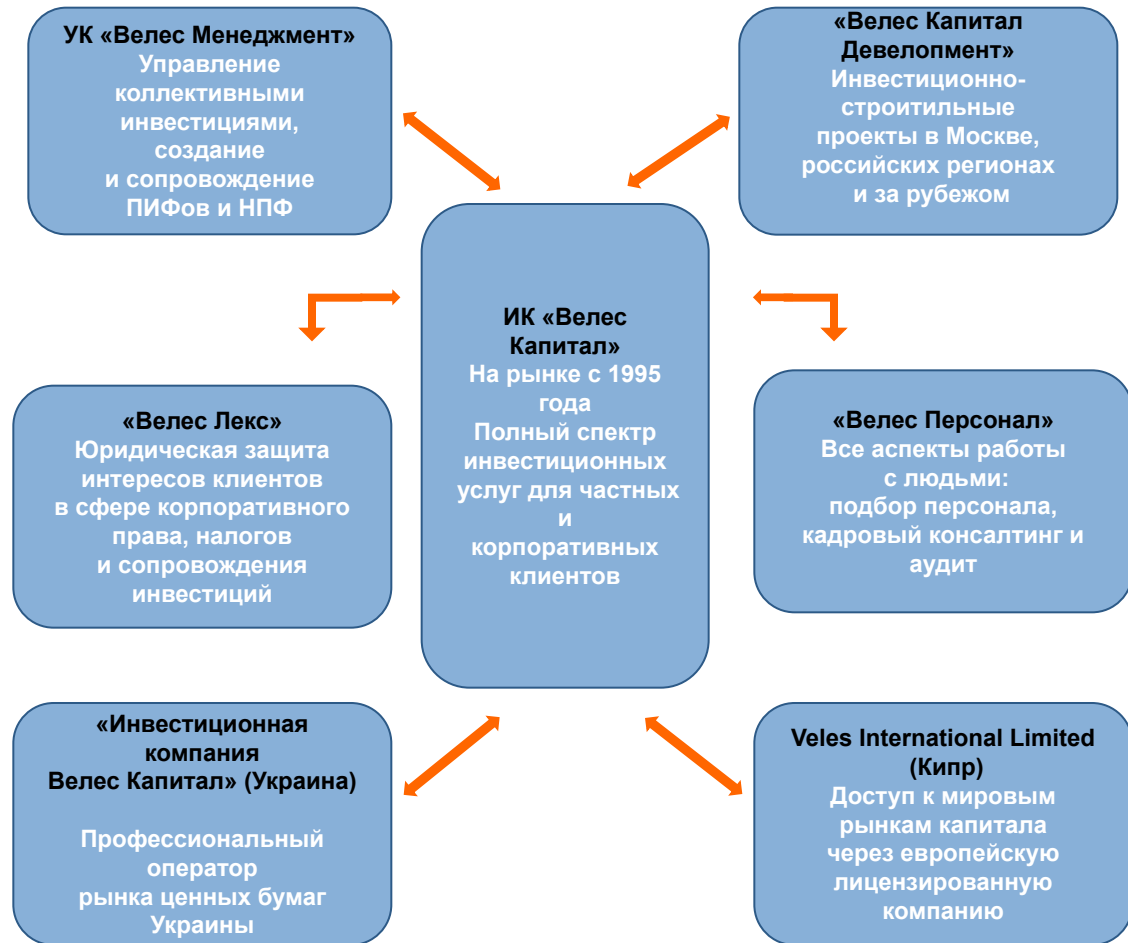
УК «Велес Менеджмент»
Управление коллективными инвестициями, создание и сопровождение ПИФов и НПФ

«Велес Капитал Девелопмент»
Инвестиционно-строительные проекты в Москве, российских регионах и за рубежом

ИК «Велес Капитал»
На рынке с 1995 года
Полный спектр инвестиционных услуг для частных и корпоративных клиентов

«Велес Лекс»
Юридическая защита интересов клиентов в сфере корпоративного права, налогов и сопровождения инвестиций

«Велес Персонал»
Все аспекты работы с людьми: подбор персонала, кадровый консалтинг и аудит

«Инвестиционная компания Велес Капитал» (Украина)

Профессиональный оператор рынка ценных бумаг Украины

Veles International Limited (Кипр)
Доступ к мировым рынкам капитала через европейскую лицензированную компанию